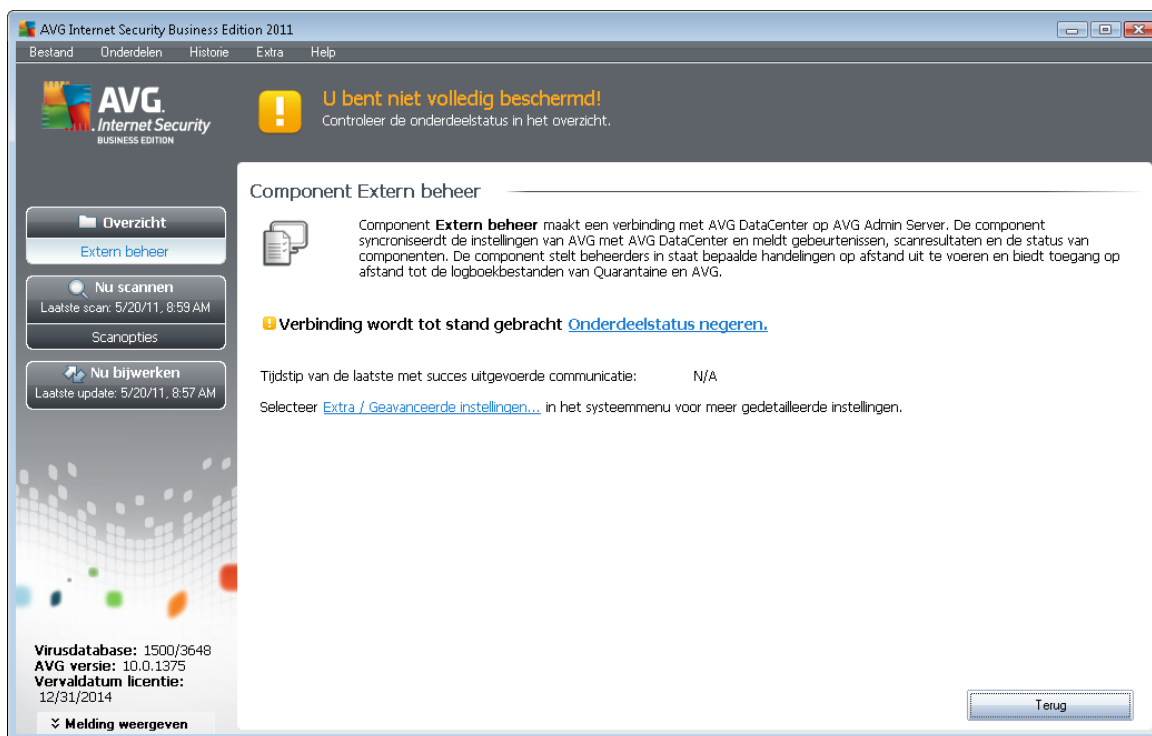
AVG Internet Security Business Edition 2011

Bestand Onderdelen Historie Extra Help

AVG. Internet Security BUSINESS EDITION

U bent niet volledig beschermd!
Controleer de onderdeelstatus in het overzicht.

Overzicht
Extern beheer
Nu scannen
Laatste scan: 5/20/11, 8:59 AM
Scanopties
Nu bijwerken
Laatste update: 5/20/11, 8:57 AM

Component Extern beheer

Component **Extern beheer** maakt een verbinding met AVG DataCenter op AVG Admin Server. De component syncroniseerdt de instellingen van AVG met AVG DataCenter en meldt gebeurtenissen, scanresultaten en de status van componenten. De component stelt beheerders in staat bepaalde handelingen op afstand uit te voeren en biedt toegang op afstand tot de logboekbestanden van Quarantaine en AVG.

Verbinding wordt tot stand gebracht Onderdeelstatus negeren.

Tijdstip van de laatste met succes uitgevoerde communicatie: N/A

Selecteer Extra / Geavanceerde instellingen... in het systeemmenu voor meer gedetailleerde instellingen.

Virusdatabase: 1500/3648
AVG versie: 10.0.1375
Vervaldatum licentie: 12/31/2014

Melding weergeven

Terug